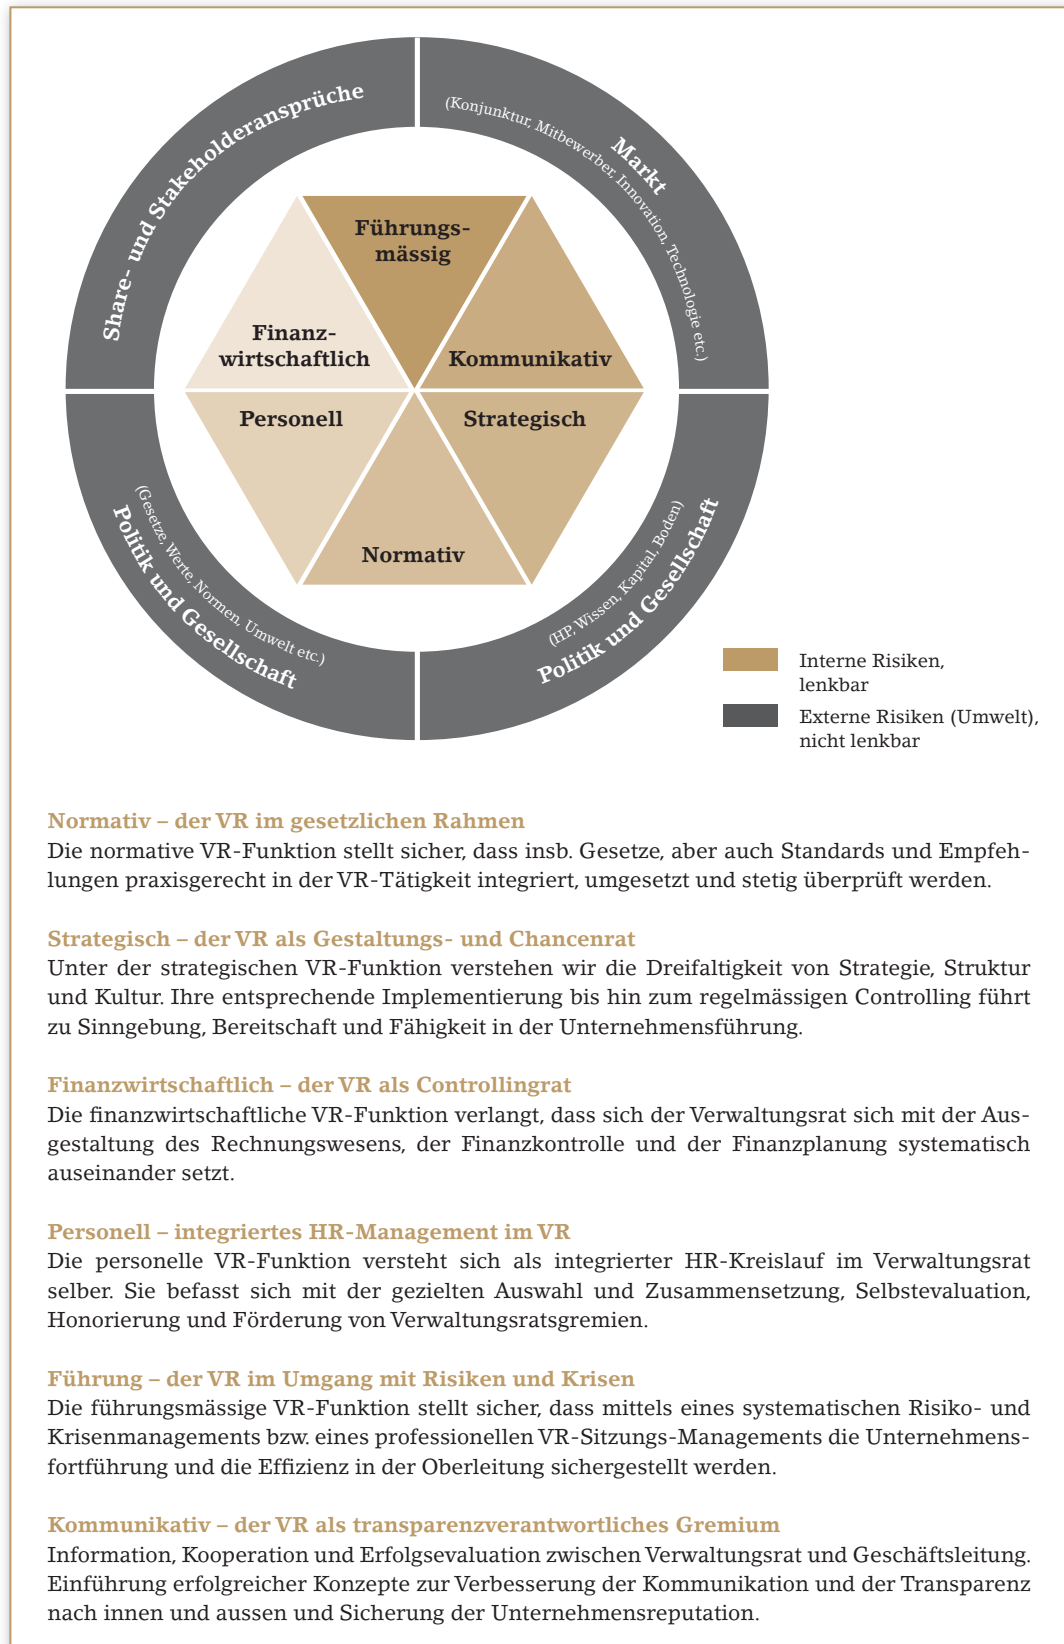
Share- und Stakeholderansprüche

Markt
(Konjunktur, Mitbewerber, Innovation, Technologie etc.)

Politik und Gesellschaft
(Gesetze, Werte, Normen, Umwelt etc.)

Politik und Gesellschaft
(HP, Wissen, Kapital, Boden)

Führungsmässig

Finanzwirtschaftlich

Kommunikativ

Personell

Strategisch

Normativ

Interne Risiken, lenkbar

Externe Risiken (Umwelt), nicht lenkbar

Normativ – der VR im gesetzlichen Rahmen
Die normative VR-Funktion stellt sicher, dass insb. Gesetze, aber auch Standards und Empfehlungen praxisgerecht in der VR-Tätigkeit integriert, umgesetzt und stetig überprüft werden.

Strategisch – der VR als Gestaltungs- und Chancenrat
Unter der strategischen VR-Funktion verstehen wir die Dreifaltigkeit von Strategie, Struktur und Kultur. Ihre entsprechende Implementierung bis hin zum regelmässigen Controlling führt zu Sinngebung, Bereitschaft und Fähigkeit in der Unternehmensführung.

Finanzwirtschaftlich – der VR als Controllingrat
Die finanzwirtschaftliche VR-Funktion verlangt, dass sich der Verwaltungsrat sich mit der Ausgestaltung des Rechnungswesens, der Finanzkontrolle und der Finanzplanung systematisch auseinander setzt.

Personell – integriertes HR-Management im VR
Die personelle VR-Funktion versteht sich als integrierter HR-Kreislauf im Verwaltungsrat selber. Sie befasst sich mit der gezielten Auswahl und Zusammensetzung, Selbstevaluation, Honorierung und Förderung von Verwaltungsratsgremien.

Führung – der VR im Umgang mit Risiken und Krisen
Die führungsmässige VR-Funktion stellt sicher, dass mittels eines systematischen Risiko- und Krisenmanagements bzw. eines professionellen VR-Sitzungs-Managements die Unternehmensfortführung und die Effizienz in der Oberleitung sichergestellt werden.

Kommunikativ – der VR als transparenzverantwortliches Gremium
Information, Kooperation und Erfolgsevaluation zwischen Verwaltungsrat und Geschäftsleitung. Einführung erfolgreicher Konzepte zur Verbesserung der Kommunikation und der Transparenz nach innen und aussen und Sicherung der Unternehmensreputation.